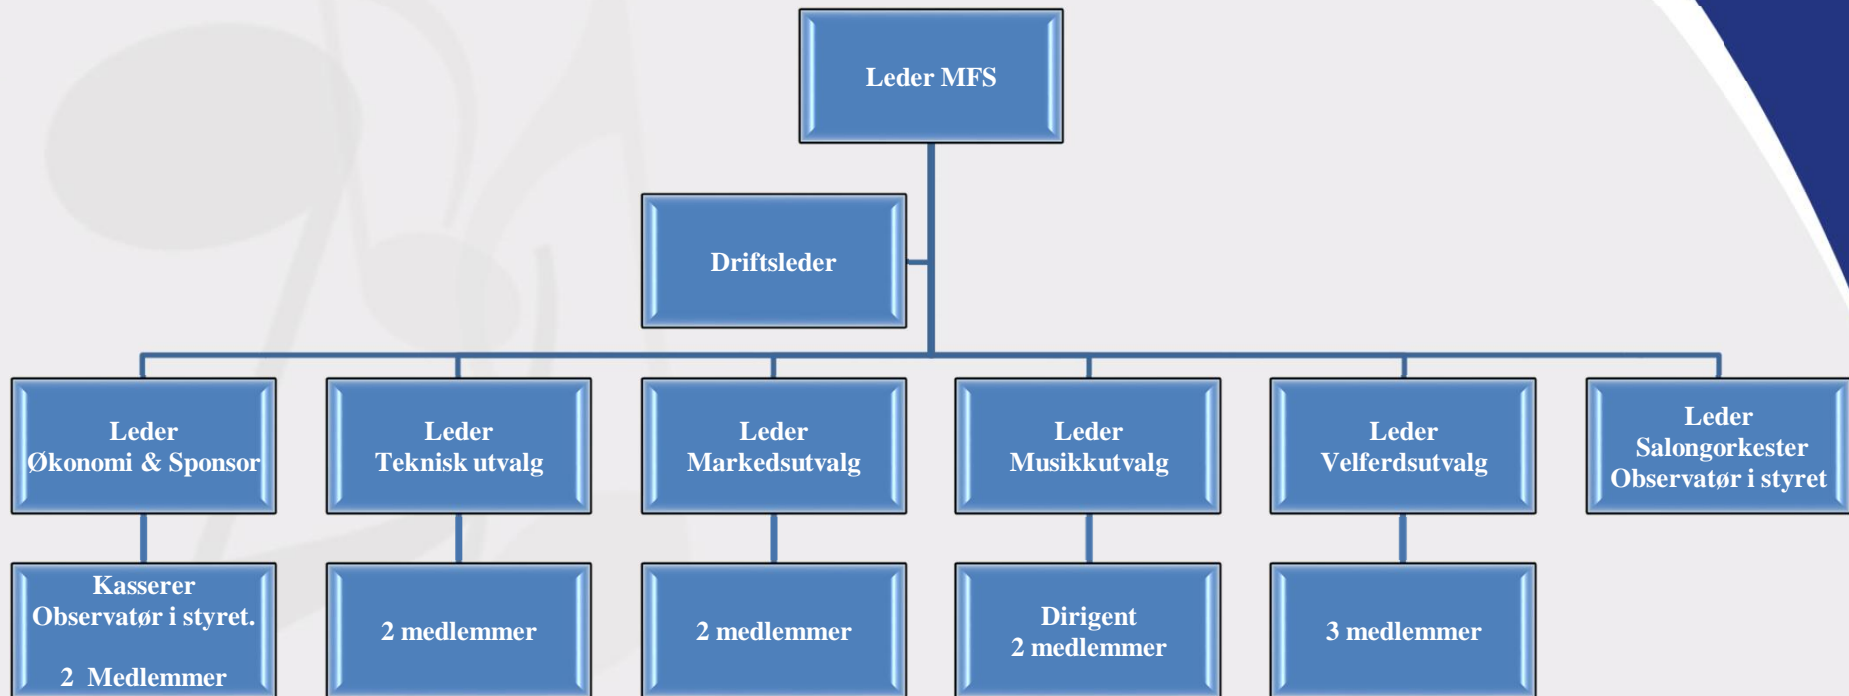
Leder MFS

Driftsleder

Leder
Økonomi & Sponsor

Leder
Teknisk utvalg

Leder
Markedsutvalg

Leder
Musikkutvalg

Leder
Velferdsutvalg

Leder
Salongorkester
Observatør i styret

Kasserer
Observatør i styret.

2 Medlemmer

2 medlemmer

2 medlemmer

Dirigent
2 medlemmer

3 medlemmer